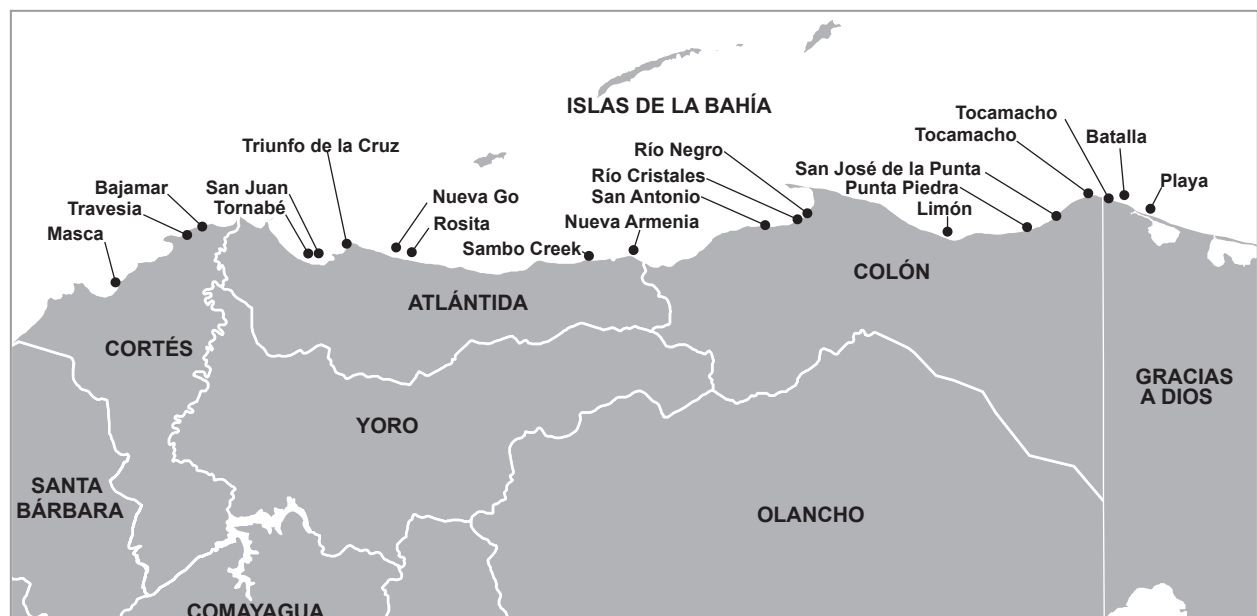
ISLAS DE LA BAHÍA

Tocamacho
Tocamacho
Batalla
Playa
Triunfo de la Cruz
Río Negro
San José de la Punta
Punta Piedra
Limón
Río Cristales
San Antonio
Nueva Armenia
Bajamar
Travesia
Masca
San Juan
Tornabé
Nueva Go
Rosita
Sambo Creek

ATLÁNTIDA
COLÓN
CORTÉS
YORO
GRACIAS A DIOS
SANTA BÁRBARA
OLANCHO
COMAYAGUA